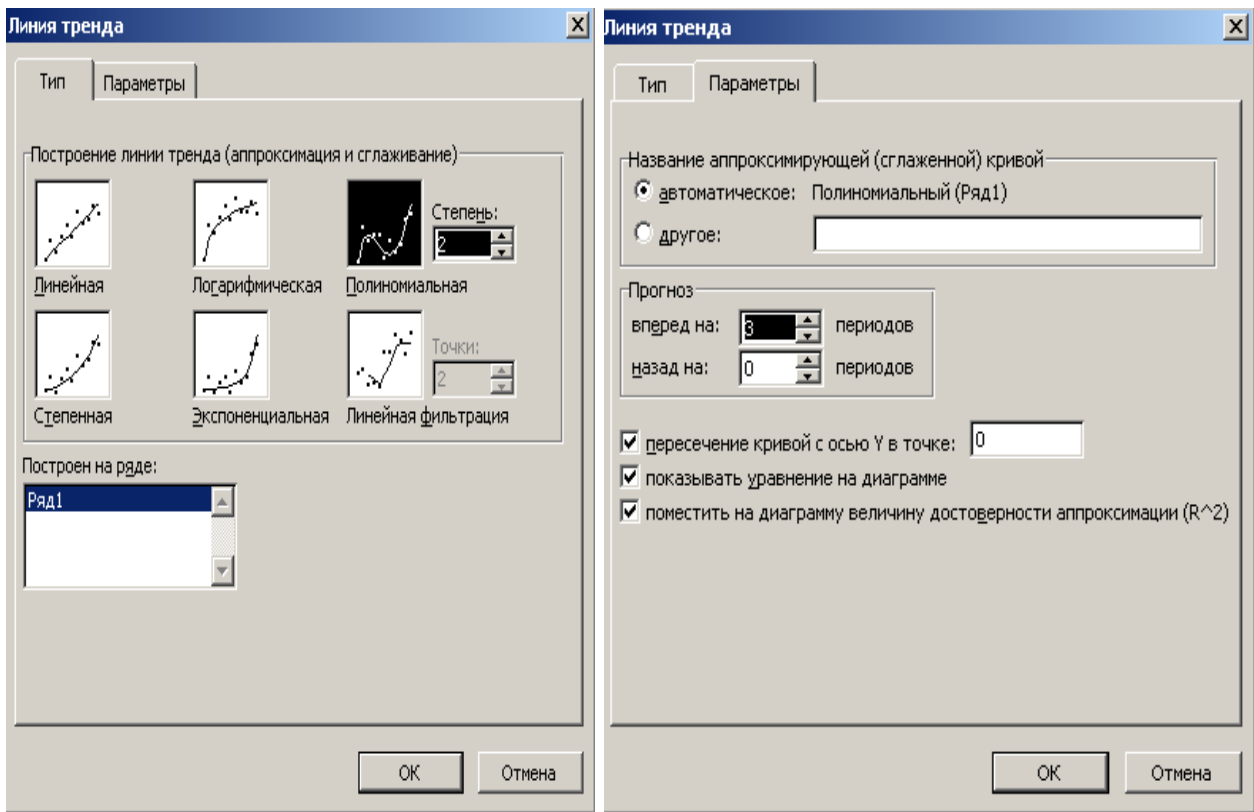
Линия тренда

Тип | Параметры

Построение линии тренда (аппроксимация и сглаживание)

Степень:
2

Линейная
Логарифмическая
Полиномиальная

Точки:
2

Степенная
Экспоненциальная
Линейная фильтрация

Построен на ряде:
Ряд1

OK
Отмена

Линия тренда

Тип | Параметры

Название аппроксимирующей (сглаженной) кривой
автоматическое: Полиномиальный (Ряд1)
другое:

Прогноз
вперед на: 3 периодов
назад на: 0 периодов

пересечение кривой с осью Y в точке: 0
показывать уравнение на диаграмме
поместить на диаграмму величину достоверности аппроксимации (R^2)

OK
Отмена